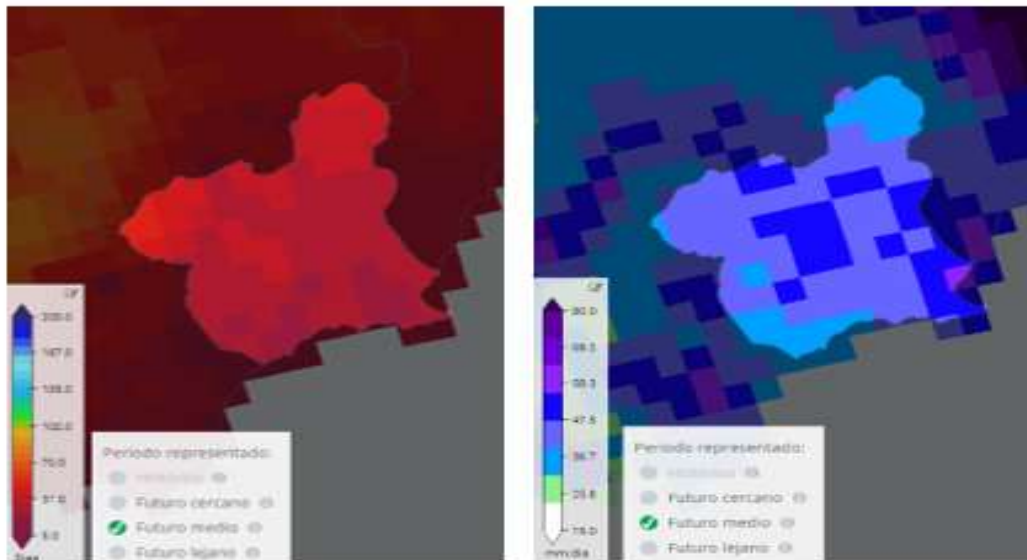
200.0
167.0
133.0
100.0
70.0
37.0
5.0
Días

Periodo representado:
Histórico
Futuro cercano
Futuro medio
Futuro lejano

80.0
69.3
58.3
47.5
36.7
25.8
15.0
mm día

Periodo representado:
Histórico
Futuro cercano
Futuro medio
Futuro lejano